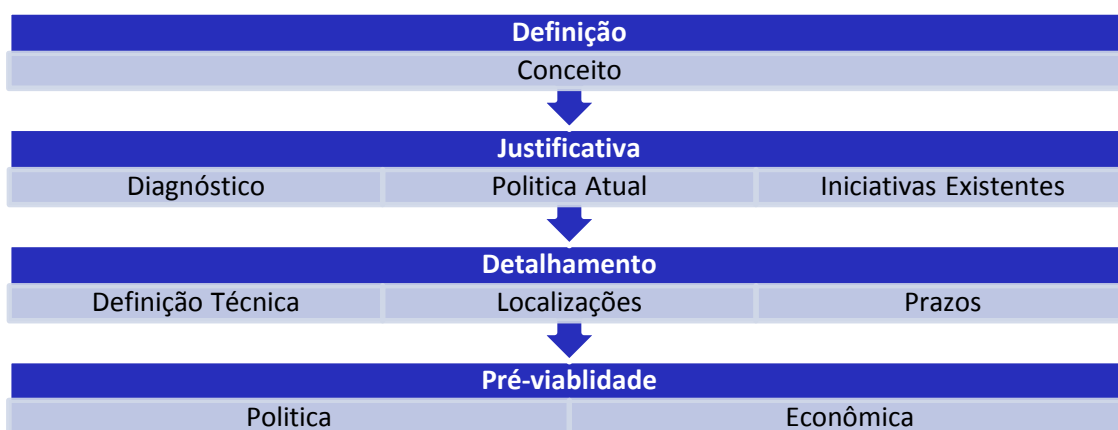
Definição

Conceito

Justificativa

| Diagnóstico | Politica Atual | Iniciativas Existentes |
|---|---|---|

Detalhamento

| Definição Técnica | Localizações | Prazos |
|---|---|---|

Pré-viablidade

| Politica | Econômica |
|---|---|